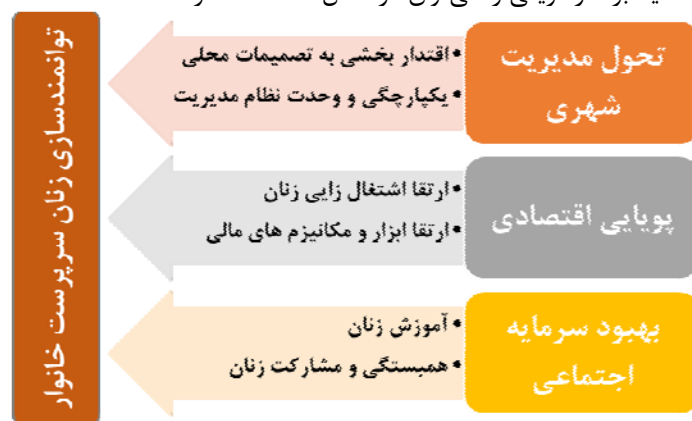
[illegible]

تحول مدیریت شهری

• اقتدار بخشی به تصمیمات محلی
• یکپارچگی و وحدت نظام مدیریت

پویایی اقتصادی

• ارتقا اشتغال زایی زنان
• ارتقا ابزار و مکانیزم های مالی

بهبود سرمایه اجتماعی

• آموزش زنان
• همبستگی و مشارکت زنان

توانمندسازی زنان سرپرست خانوار